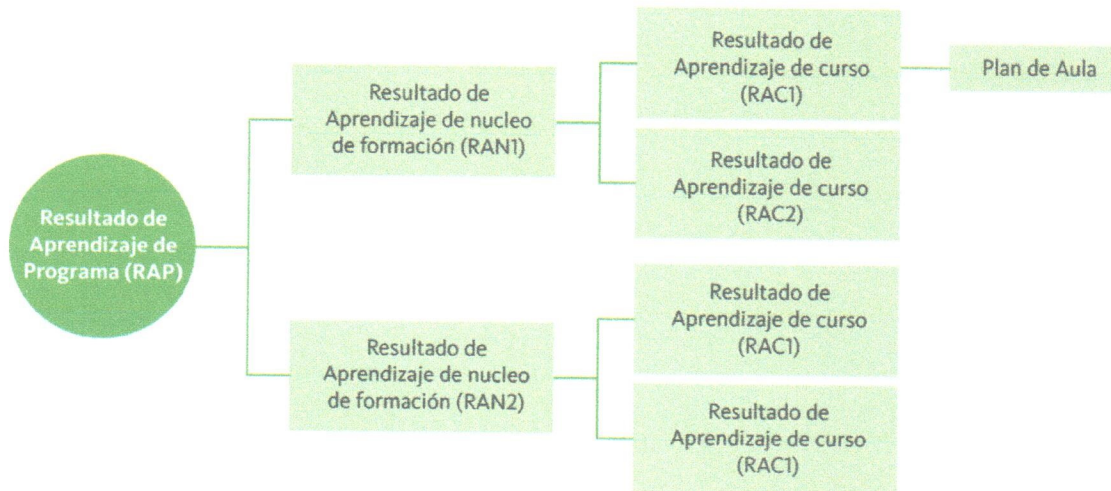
Resultado de Aprendizaje de Programa (RAP)

Resultado de Aprendizaje de nucleo de formación (RAN1)

Resultado de Aprendizaje de curso (RAC1)

Plan de Aula

Resultado de Aprendizaje de curso (RAC2)

Resultado de Aprendizaje de nucleo de formación (RAN2)

Resultado de Aprendizaje de curso (RAC1)

Resultado de Aprendizaje de curso (RAC1)